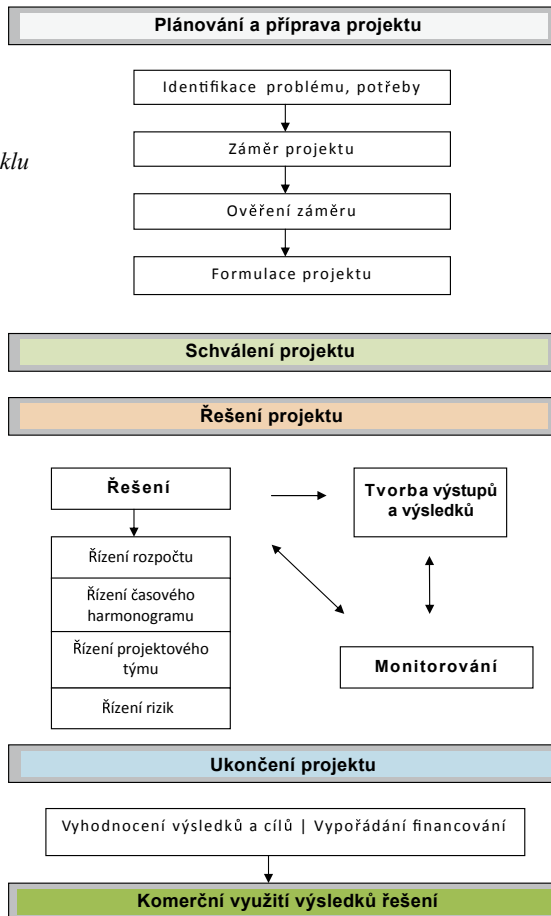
Plánování a příprava projektu

Identifikace problému, potřeby

klu

Záměr projektu

Ověření záměru

Formulace projektu

Schválení projektu

Řešení projektu

Řešení

Tvorba výstupů a výsledků

Řízení rozpočtu

Řízení časového harmonogramu

Řízení projektového týmu

Monitorování

Řízení rizik

Ukončení projektu

Vyhodnocení výsledků a cílů | Vypořádání financování

Komerční využití výsledků řešení